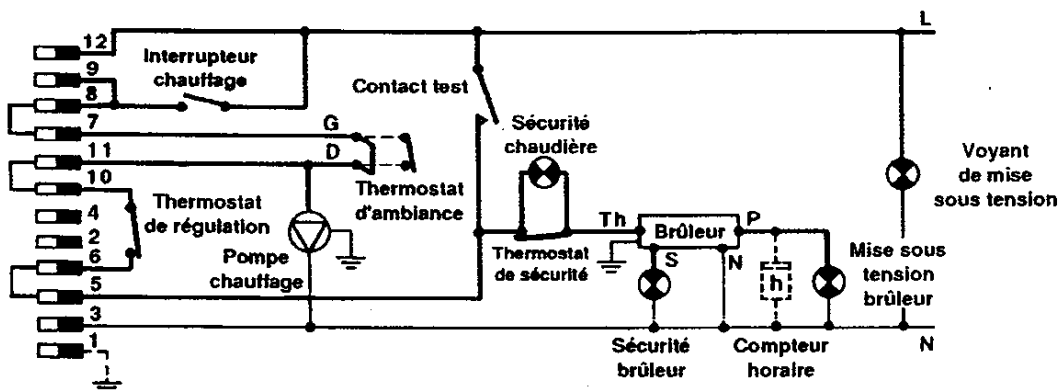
12
9
8
7
11
10
4
2
6
5
3
1

Interrupteur chauffage

Contact test

L

G
D

Sécurité chaudière

Voyant de mise sous tension

Thermostat de régulation

Thermostat d'ambiance

Pompe chauffage

Th
Brûleur
P

Thermostat de sécurité

S
N

h

Mise sous tension brûleur

N

Sécurité brûleur

Compteur horaire